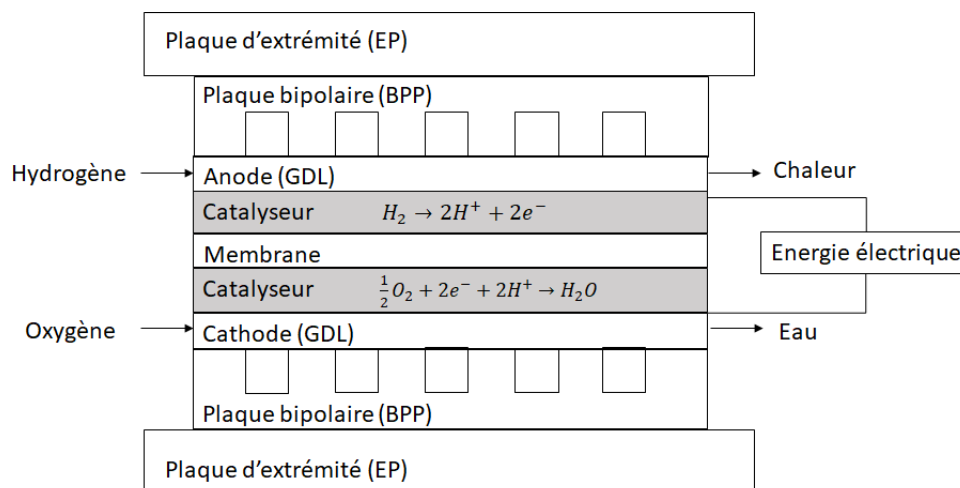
Plaque d’extrémité (EP)

Plaque bipolaire (BPP)

Hydrogène

Anode (GDL)

Chaleur

Catalyseur $H_2 \rightarrow 2H^+ + 2e^-$

Membrane

Energie électrique

Catalyseur $\frac{1}{2}O_2 + 2e^- + 2H^+ \rightarrow H_2O$

Oxygène

Cathode (GDL)

Eau

Plaque bipolaire (BPP)

Plaque d’extrémité (EP)